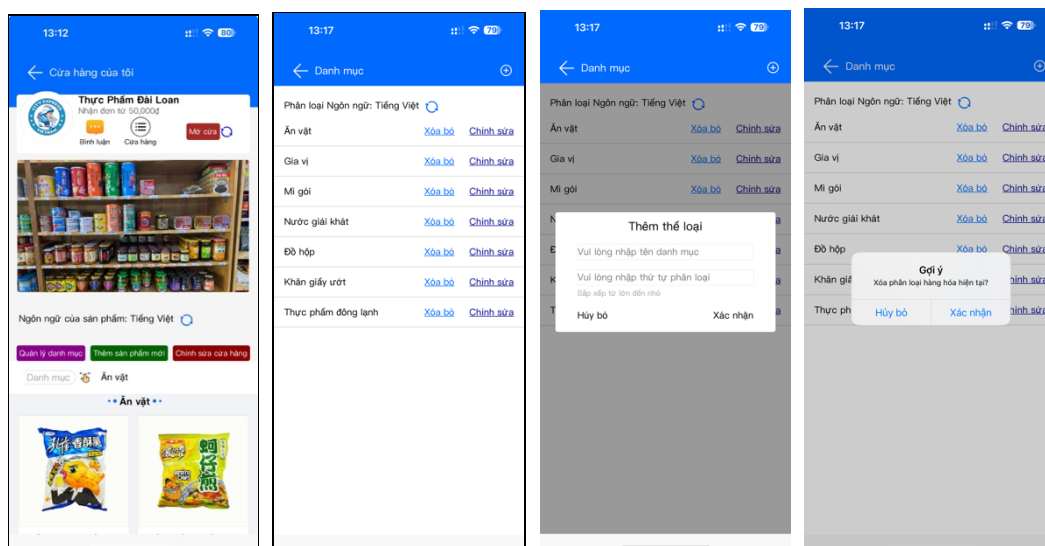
13:12 80

Cửa hàng của tôi

Thực Phẩm Đài Loan
Nhận đơn từ 50,000đ
Bình luận
Cửa hàng
Mở cửa

Ngôn ngữ của sản phẩm: Tiếng Việt

Quản lý danh mục
Thêm sản phẩm mới
Chỉnh sửa cửa hàng

Danh mục
Ăn vặt

• • Ăn vặt • •

13:17 79

Danh mục

Phân loại Ngôn ngữ: Tiếng Việt

| | | |
|---|---|---|
| Ăn vặt | Xóa bỏ | Chỉnh sửa |
| Gia vị | Xóa bỏ | Chỉnh sửa |
| Mì gói | Xóa bỏ | Chỉnh sửa |
| Nước giải khát | Xóa bỏ | Chỉnh sửa |
| Đồ hộp | Xóa bỏ | Chỉnh sửa |
| Khăn giấy ướt | Xóa bỏ | Chỉnh sửa |
| Thực phẩm đông lạnh | Xóa bỏ | Chỉnh sửa |

13:17 79

Danh mục

Phân loại Ngôn ngữ: Tiếng Việt

Ăn vặt Xóa bỏ Chỉnh sửa
Gia vị Xóa bỏ Chỉnh sửa
Mì gói Xóa bỏ Chỉnh sửa

Thêm thể loại
Vui lòng nhập tên danh mục
Vui lòng nhập thứ tự phân loại
Sắp xếp từ lớn đến nhỏ
Hủy bỏ
Xác nhận

13:17 79

Danh mục

Phân loại Ngôn ngữ: Tiếng Việt

Ăn vặt Xóa bỏ Chỉnh sửa
Gia vị Xóa bỏ Chỉnh sửa
Mì gói Xóa bỏ Chỉnh sửa
Nước giải khát Xóa bỏ Chỉnh sửa
Đồ hộp Xóa bỏ Chỉnh sửa
Khăn giấ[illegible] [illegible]hỉnh sửa
Thực ph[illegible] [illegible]hỉnh sửa

Gợi ý
Xóa phân loại hàng hóa hiện tại?
Hủy bỏ
Xác nhận